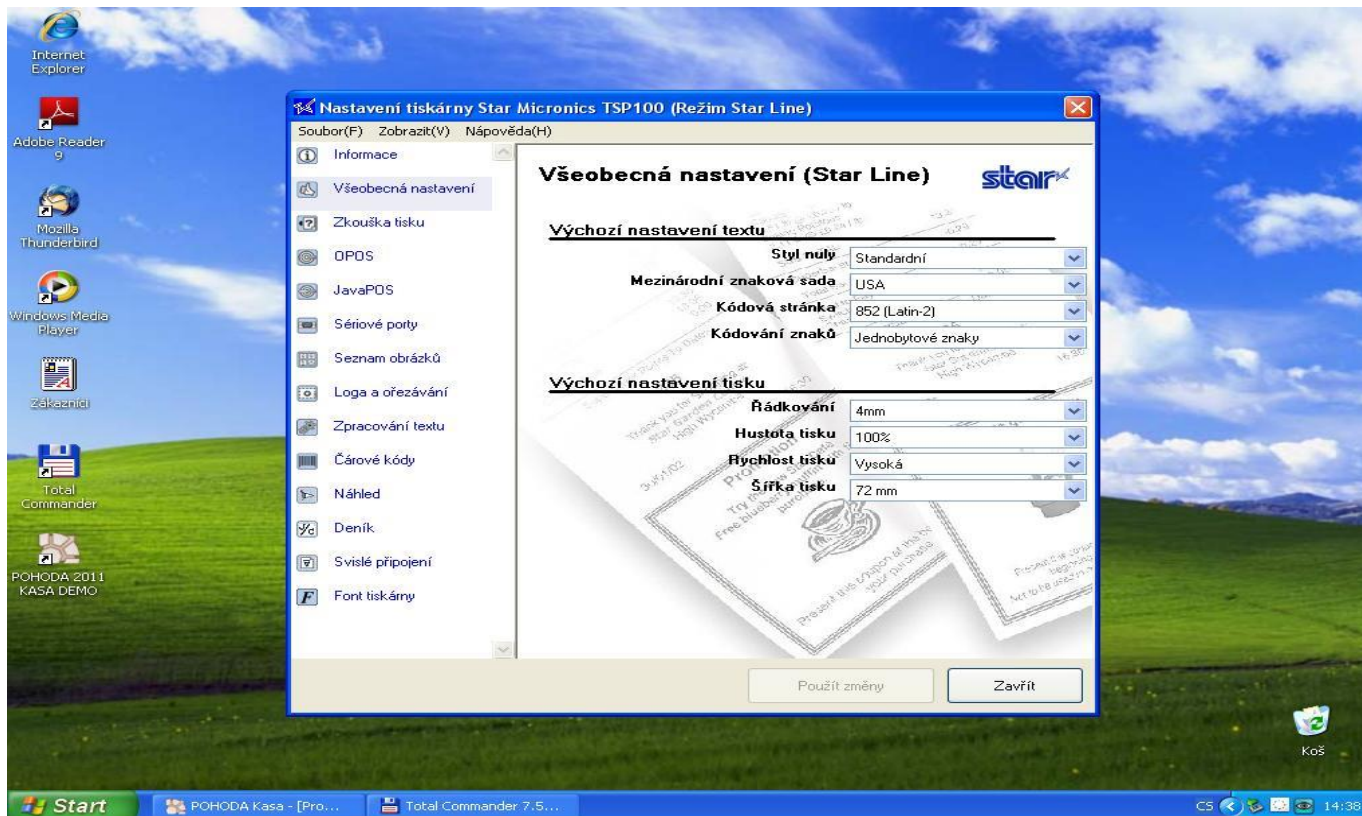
Internet Explorer

Adobe Reader 9

Mozilla Thunderbird

Windows Media Player

Zákazníci

Total Commander

POHODA 2011 KASA DEMO

Nastavení tiskárny Star Micronics TSP100 (Režim Star Line)

Soubor(F) Zobrazit(V) Nápověda(H)

Informace
Všeobecná nastavení
Zkouška tisku
OPOS
JavaPOS
Sériové porty
Seznam obrázků
Loga a ořezávání
Zpracování textu
Čárové kódy
Náhled
Deník
Svislé připojení
Font tiskárny

Všeobecná nastavení (Star Line)

star

Výchozí nastavení textu

| | |
|---|---|
| Styl nuly | Standardní |
| Mezinárodní znaková sada | USA |
| Kódová stránka | 852 (Latin-2) |
| Kódování znaků | Jednobytové znaky |

Výchozí nastavení tisku

| | |
|---|---|
| Řádkování | 4mm |
| Hustota tisku | 100% |
| Rychlost tisku | Vysoká |
| Šířka tisku | 72 mm |

Použít změny

Zavřít

Koš

Start

POHODA Kasa - [Pro...

Total Commander 7.5...

CS

14:38